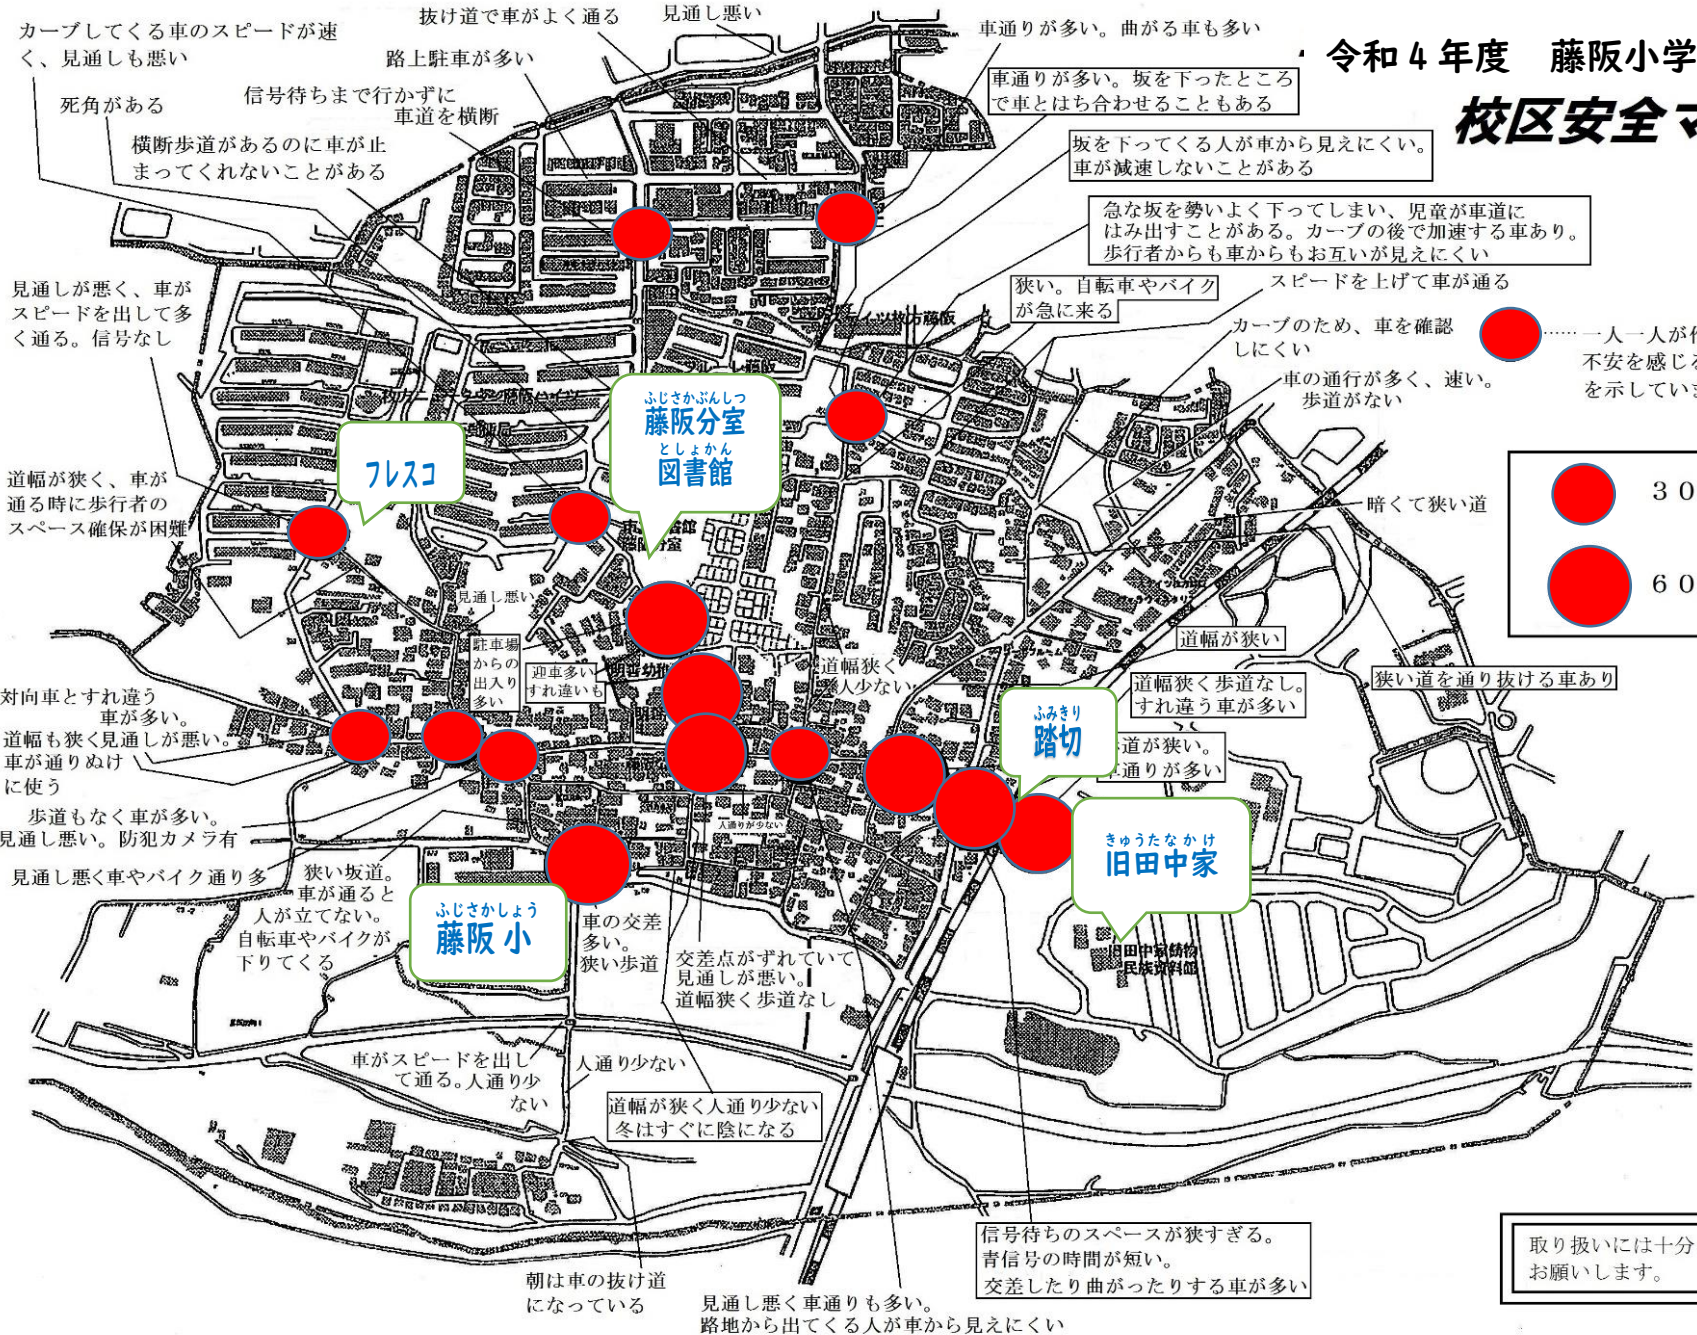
令和４年度　藤阪小学

校区安全マ

カーブしてくる車のスピードが速く、見通しも悪い

抜け道で車がよく通る

見通し悪い

車通りが多い。曲がる車も多い

路上駐車が多い

死角がある

信号待ちまで行かずに車道を横断

車通りが多い。坂を下ったところで車とはち合わせることもある

横断歩道があるのに車が止まってくれないことがある

坂を下ってくる人が車から見えにくい。車が減速しないことがある

急な坂を勢いよく下ってしまい、児童が車道にはみ出すことがある。カーブの後で加速する車あり。歩行者からも車からもお互いが見えにくい

見通しが悪く、車がスピードを出して多く通る。信号なし

狭い。自転車やバイクが急に来る

スピードを上げて車が通る

カーブのため、車を確認しにくい

……一人一人が不安を感じを示してい

車の通行が多く、速い。歩道がない

ふじさかぶんしつ
藤阪分室
としょかん
図書館

フレスコ

道幅が狭く、車が通る時に歩行者のスペース確保が困難

暗くて狭い道

３０

６０

見通し悪い

駐車場からの出入り多い

迎車多いすれ違いも

道幅狭く人少ない

道幅が狭い

狭い道を通り抜ける車あり

道幅狭く歩道なし。すれ違う車が多い

対向車とすれ違う車が多い。道幅も狭く見通しが悪い。車が通りぬけに使う

ふみきり
踏切

道が狭い。通りが多い

歩道もなく車が多い。見通し悪い。防犯カメラ有

人通りが少ない

見通し悪く車やバイク通り多

狭い坂道。車が通ると人が立てない。自転車やバイクが下りてくる

ふじさかしょう
藤阪小

車の交差多い。狭い歩道

交差点がずれていて見通しが悪い。道幅狭く歩道なし

きゅうたなかけ
旧田中家

旧田中家鋳物民族資料館

車がスピードを出して通る。人通り少ない

人通り少ない

道幅が狭く人通り少ない
冬はすぐに陰になる

信号待ちのスペースが狭すぎる。青信号の時間が短い。交差したり曲がったりする車が多い

取り扱いには十分お願いします。

朝は車の抜け道になっている

見通し悪く車通りも多い。路地から出てくる人が車から見えにくい